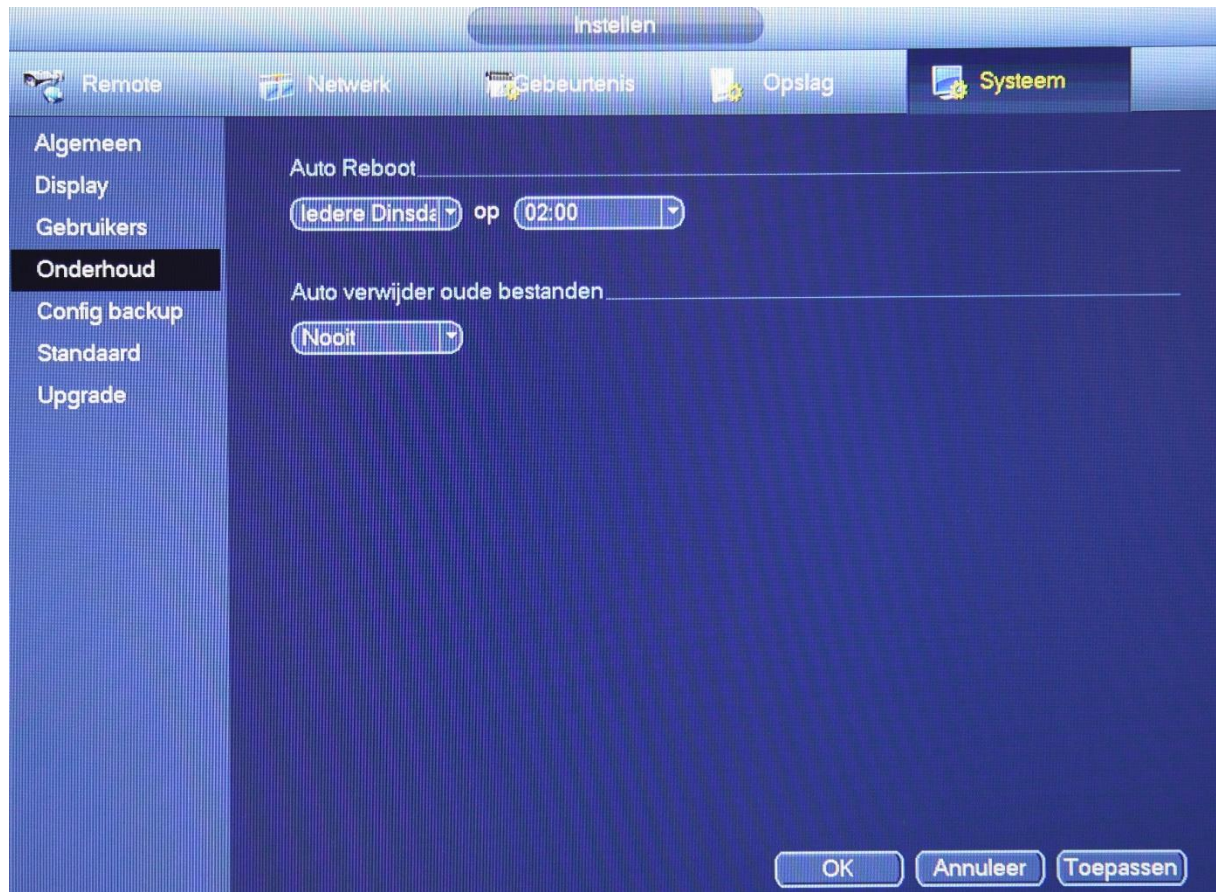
Instellen

Remote
Netwerk
Gebeurtenis
Opslag
Systeem

Algemeen
Display
Gebruikers
Onderhoud
Config backup
Standaard
Upgrade

Auto Reboot

Iedere Dinsda op 02:00

Auto verwijder oude bestanden

Nooit

OK
Annuleer
Toepassen